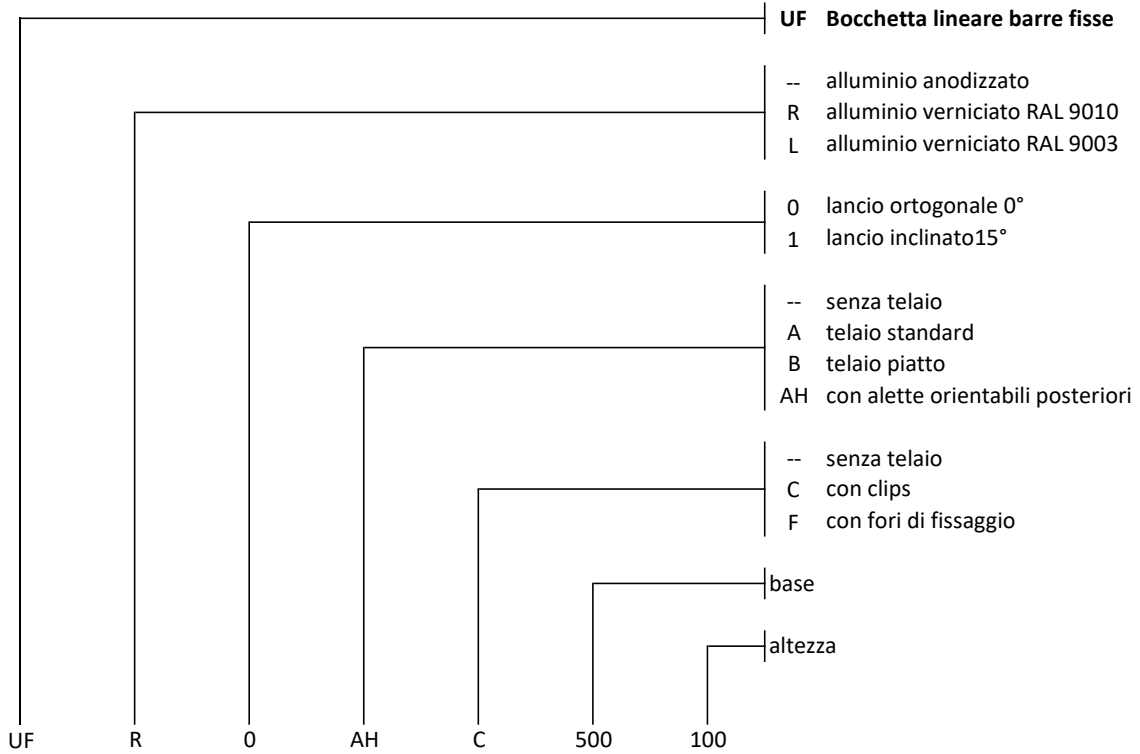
UF Bocchetta lineare barre fisse

-- alluminio anodizzato
R alluminio verniciato RAL 9010
L alluminio verniciato RAL 9003

0 lancio ortogonale 0°
1 lancio inclinato15°

-- senza telaio
A telaio standard
B telaio piatto
AH con alette orientabili posteriori

-- senza telaio
C con clips
F con fori di fissaggio

base

altezza

UF R 0 AH C 500 100